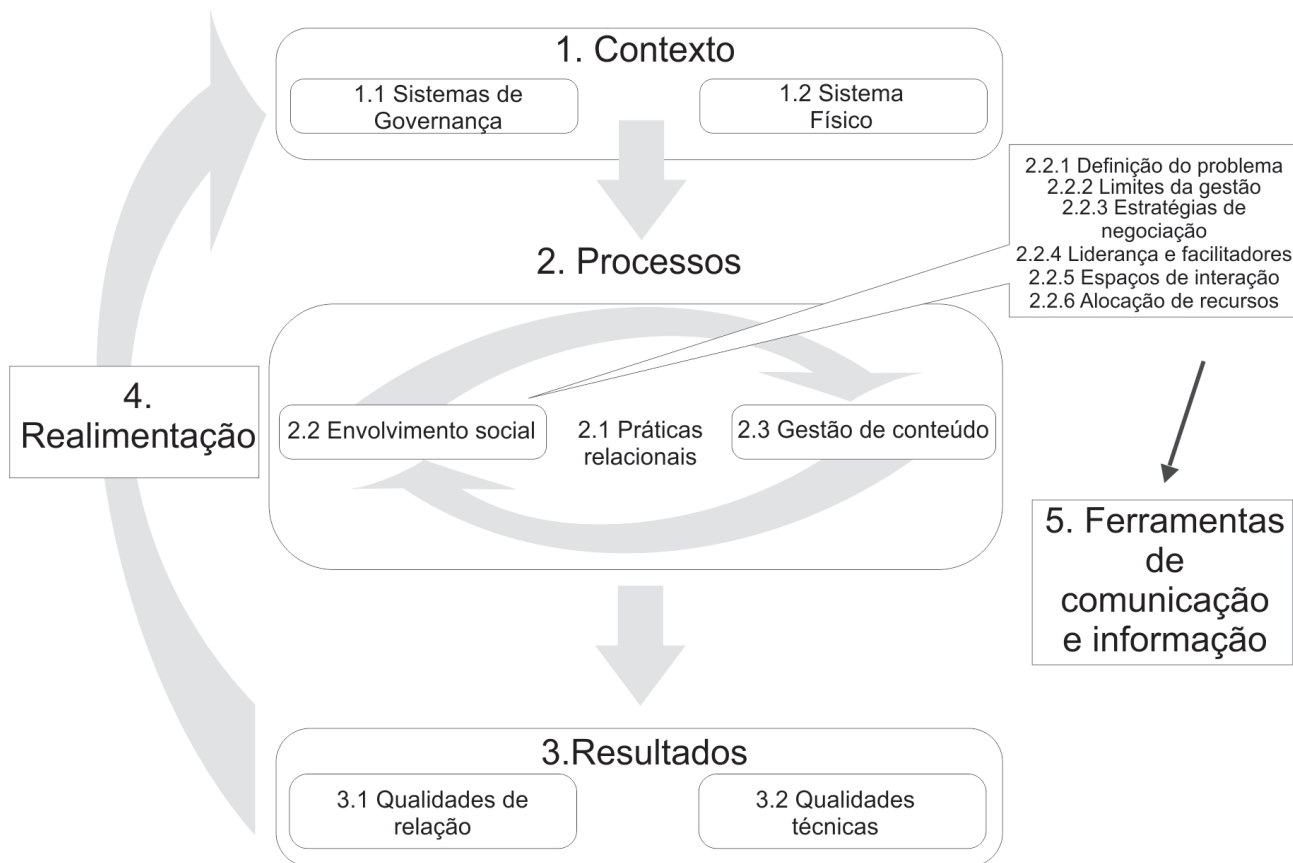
1. Contexto

1.1 Sistemas de Governança

1.2 Sistema Físico

2.2.1 Definição do problema
2.2.2 Limites da gestão
2.2.3 Estratégias de negociação
2.2.4 Liderança e facilitadores
2.2.5 Espaços de interação
2.2.6 Alocação de recursos

2. Processos

4. Realimentação

2.2 Envolvimento social

2.1 Práticas relacionais

2.3 Gestão de conteúdo

5. Ferramentas de comunicação e informação

3.Resultados

3.1 Qualidades de relação

3.2 Qualidades técnicas